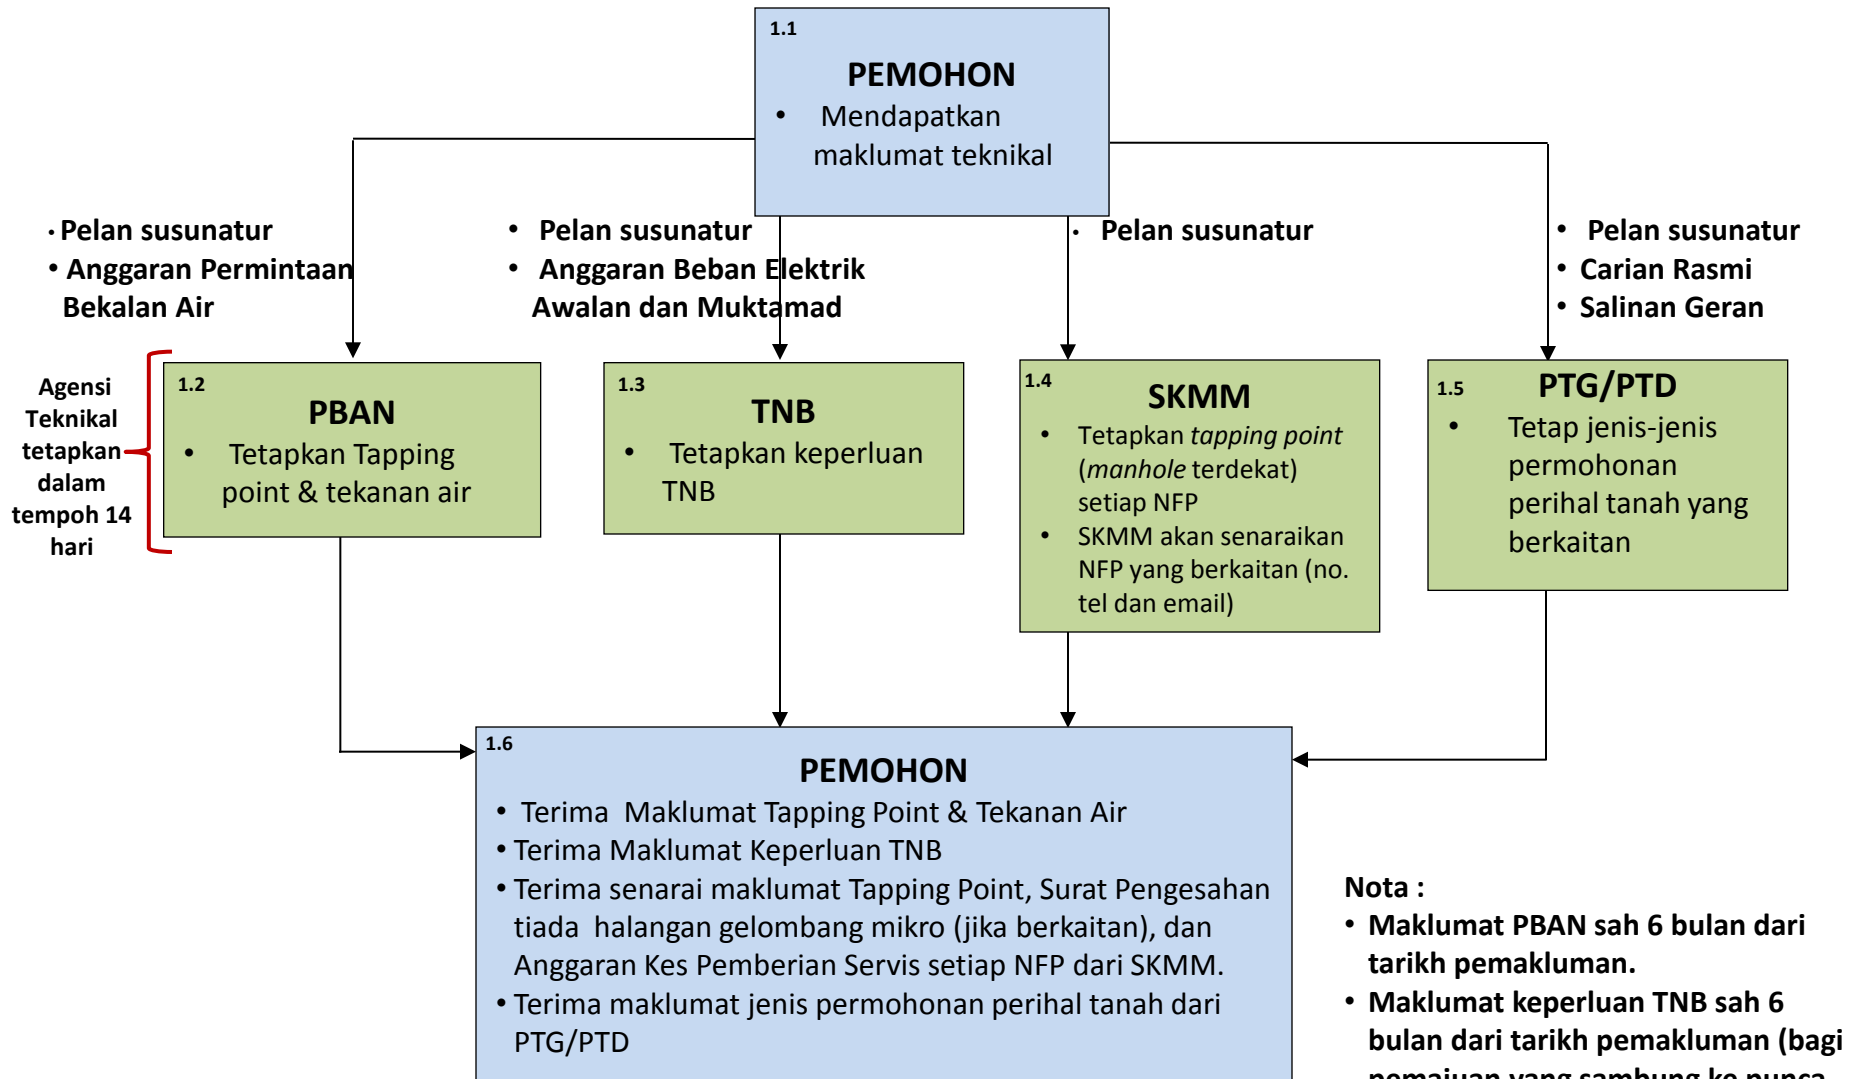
1.1
PEMOHON
• Mendapatkan maklumat teknikal

• Pelan susunatur
• Anggaran Permintaan Bekalan Air

• Pelan susunatur
• Anggaran Beban Elektrik Awalan dan Muktamad

• Pelan susunatur

• Pelan susunatur
• Carian Rasmi
• Salinan Geran

Agensi Teknikal tetapkan dalam tempoh 14 hari

1.2
PBAN
• Tetapkan Tapping point & tekanan air

1.3
TNB
• Tetapkan keperluan TNB

1.4
SKMM
• Tetapkan *tapping point* (*manhole* terdekat) setiap NFP
• SKMM akan senaraikan NFP yang berkaitan (no. tel dan email)

1.5
PTG/PTD
• Tetap jenis-jenis permohonan perihal tanah yang berkaitan

1.6
PEMOHON
• Terima Maklumat Tapping Point & Tekanan Air
• Terima Maklumat Keperluan TNB
• Terima senarai maklumat Tapping Point, Surat Pengesahan tiada halangan gelombang mikro (jika berkaitan), dan Anggaran Kes Pemberian Servis setiap NFP dari SKMM.
• Terima maklumat jenis permohonan perihal tanah dari PTG/PTD

Nota :
• Maklumat PBAN sah 6 bulan dari tarikh pemakluman.
• Maklumat keperluan TNB sah 6 bulan dari tarikh pemakluman (bagi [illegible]